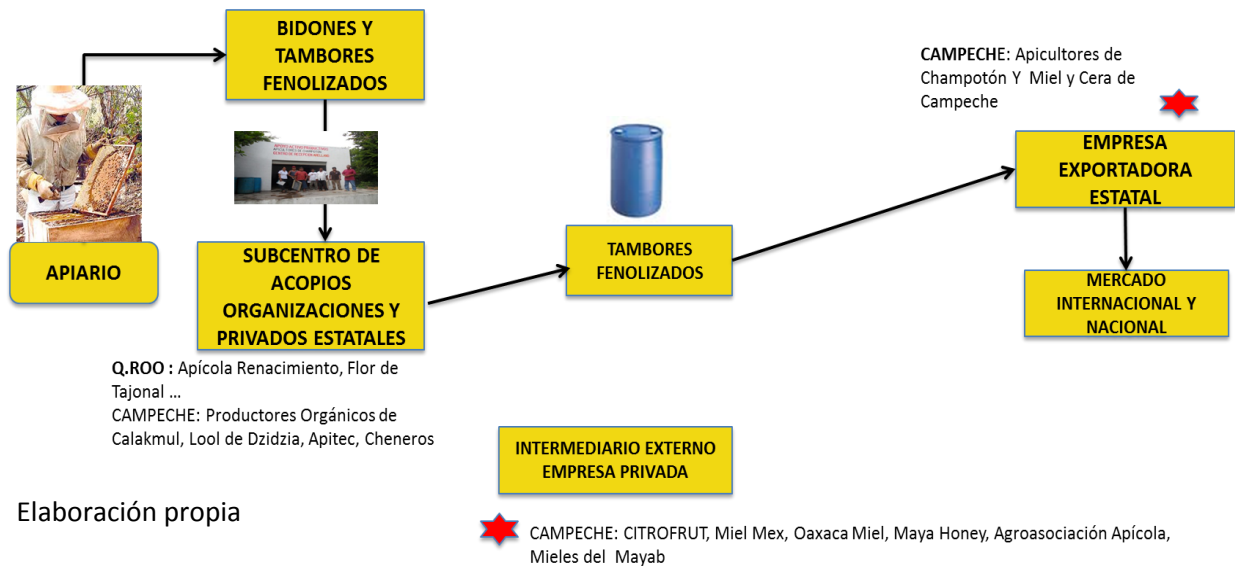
BIDONES Y TAMBORES FENOLIZADOS

CAMPECHE: Apicultores de Champotón Y Miel y Cera de Campeche

APIARIO

SUBCENTRO DE ACOPIOS ORGANIZACIONES Y PRIVADOS ESTATALES

TAMBORES FENOLIZADOS

EMPRESA EXPORTADORA ESTATAL

MERCADO INTERNACIONAL Y NACIONAL

Q.ROO : Apícola Renacimiento, Flor de Tajonal …
CAMPECHE: Productores Orgánicos de Calakmul, Lool de Dzidzia, Apitec, Cheneros

INTERMEDIARIO EXTERNO EMPRESA PRIVADA

Elaboración propia

CAMPECHE: CITROFRUT, Miel Mex, Oaxaca Miel, Maya Honey, Agroasociación Apícola, Mieles del Mayab